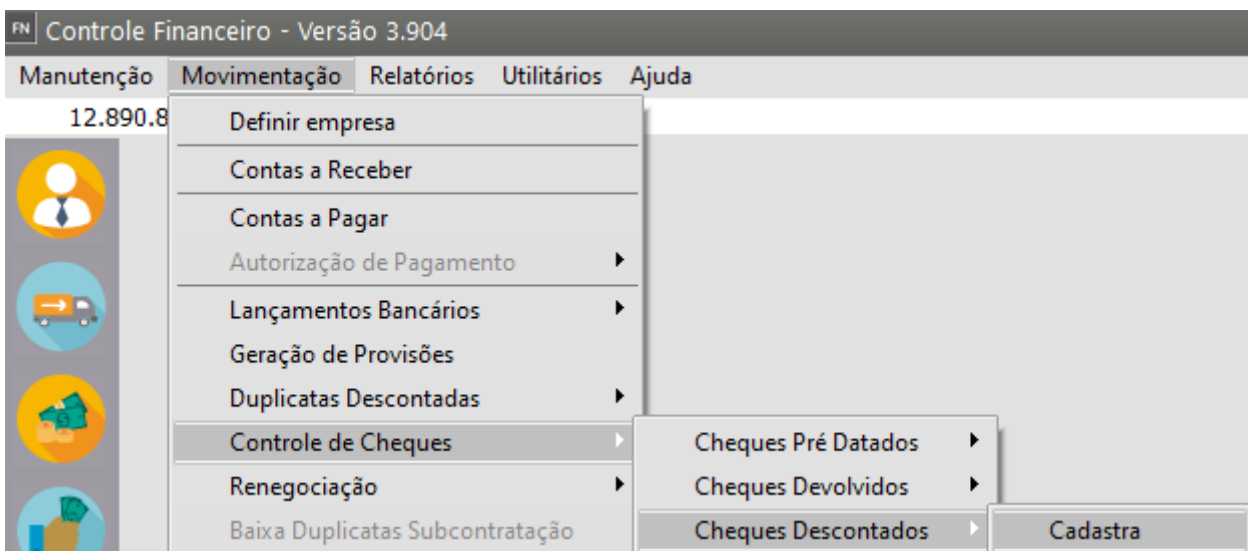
FN Controle Financeiro - Versão 3.904

Manutenção Movimentação Relatórios Utilitários Ajuda

12.890.8

Definir empresa

Contas a Receber

Contas a Pagar

Autorização de Pagamento

Lançamentos Bancários

Geração de Provisões

Duplicatas Descontadas

Controle de Cheques

Renegociação

Baixa Duplicatas Subcontratação

Cheques Pré Datados

Cheques Devolvidos

Cheques Descontados

Cadastra